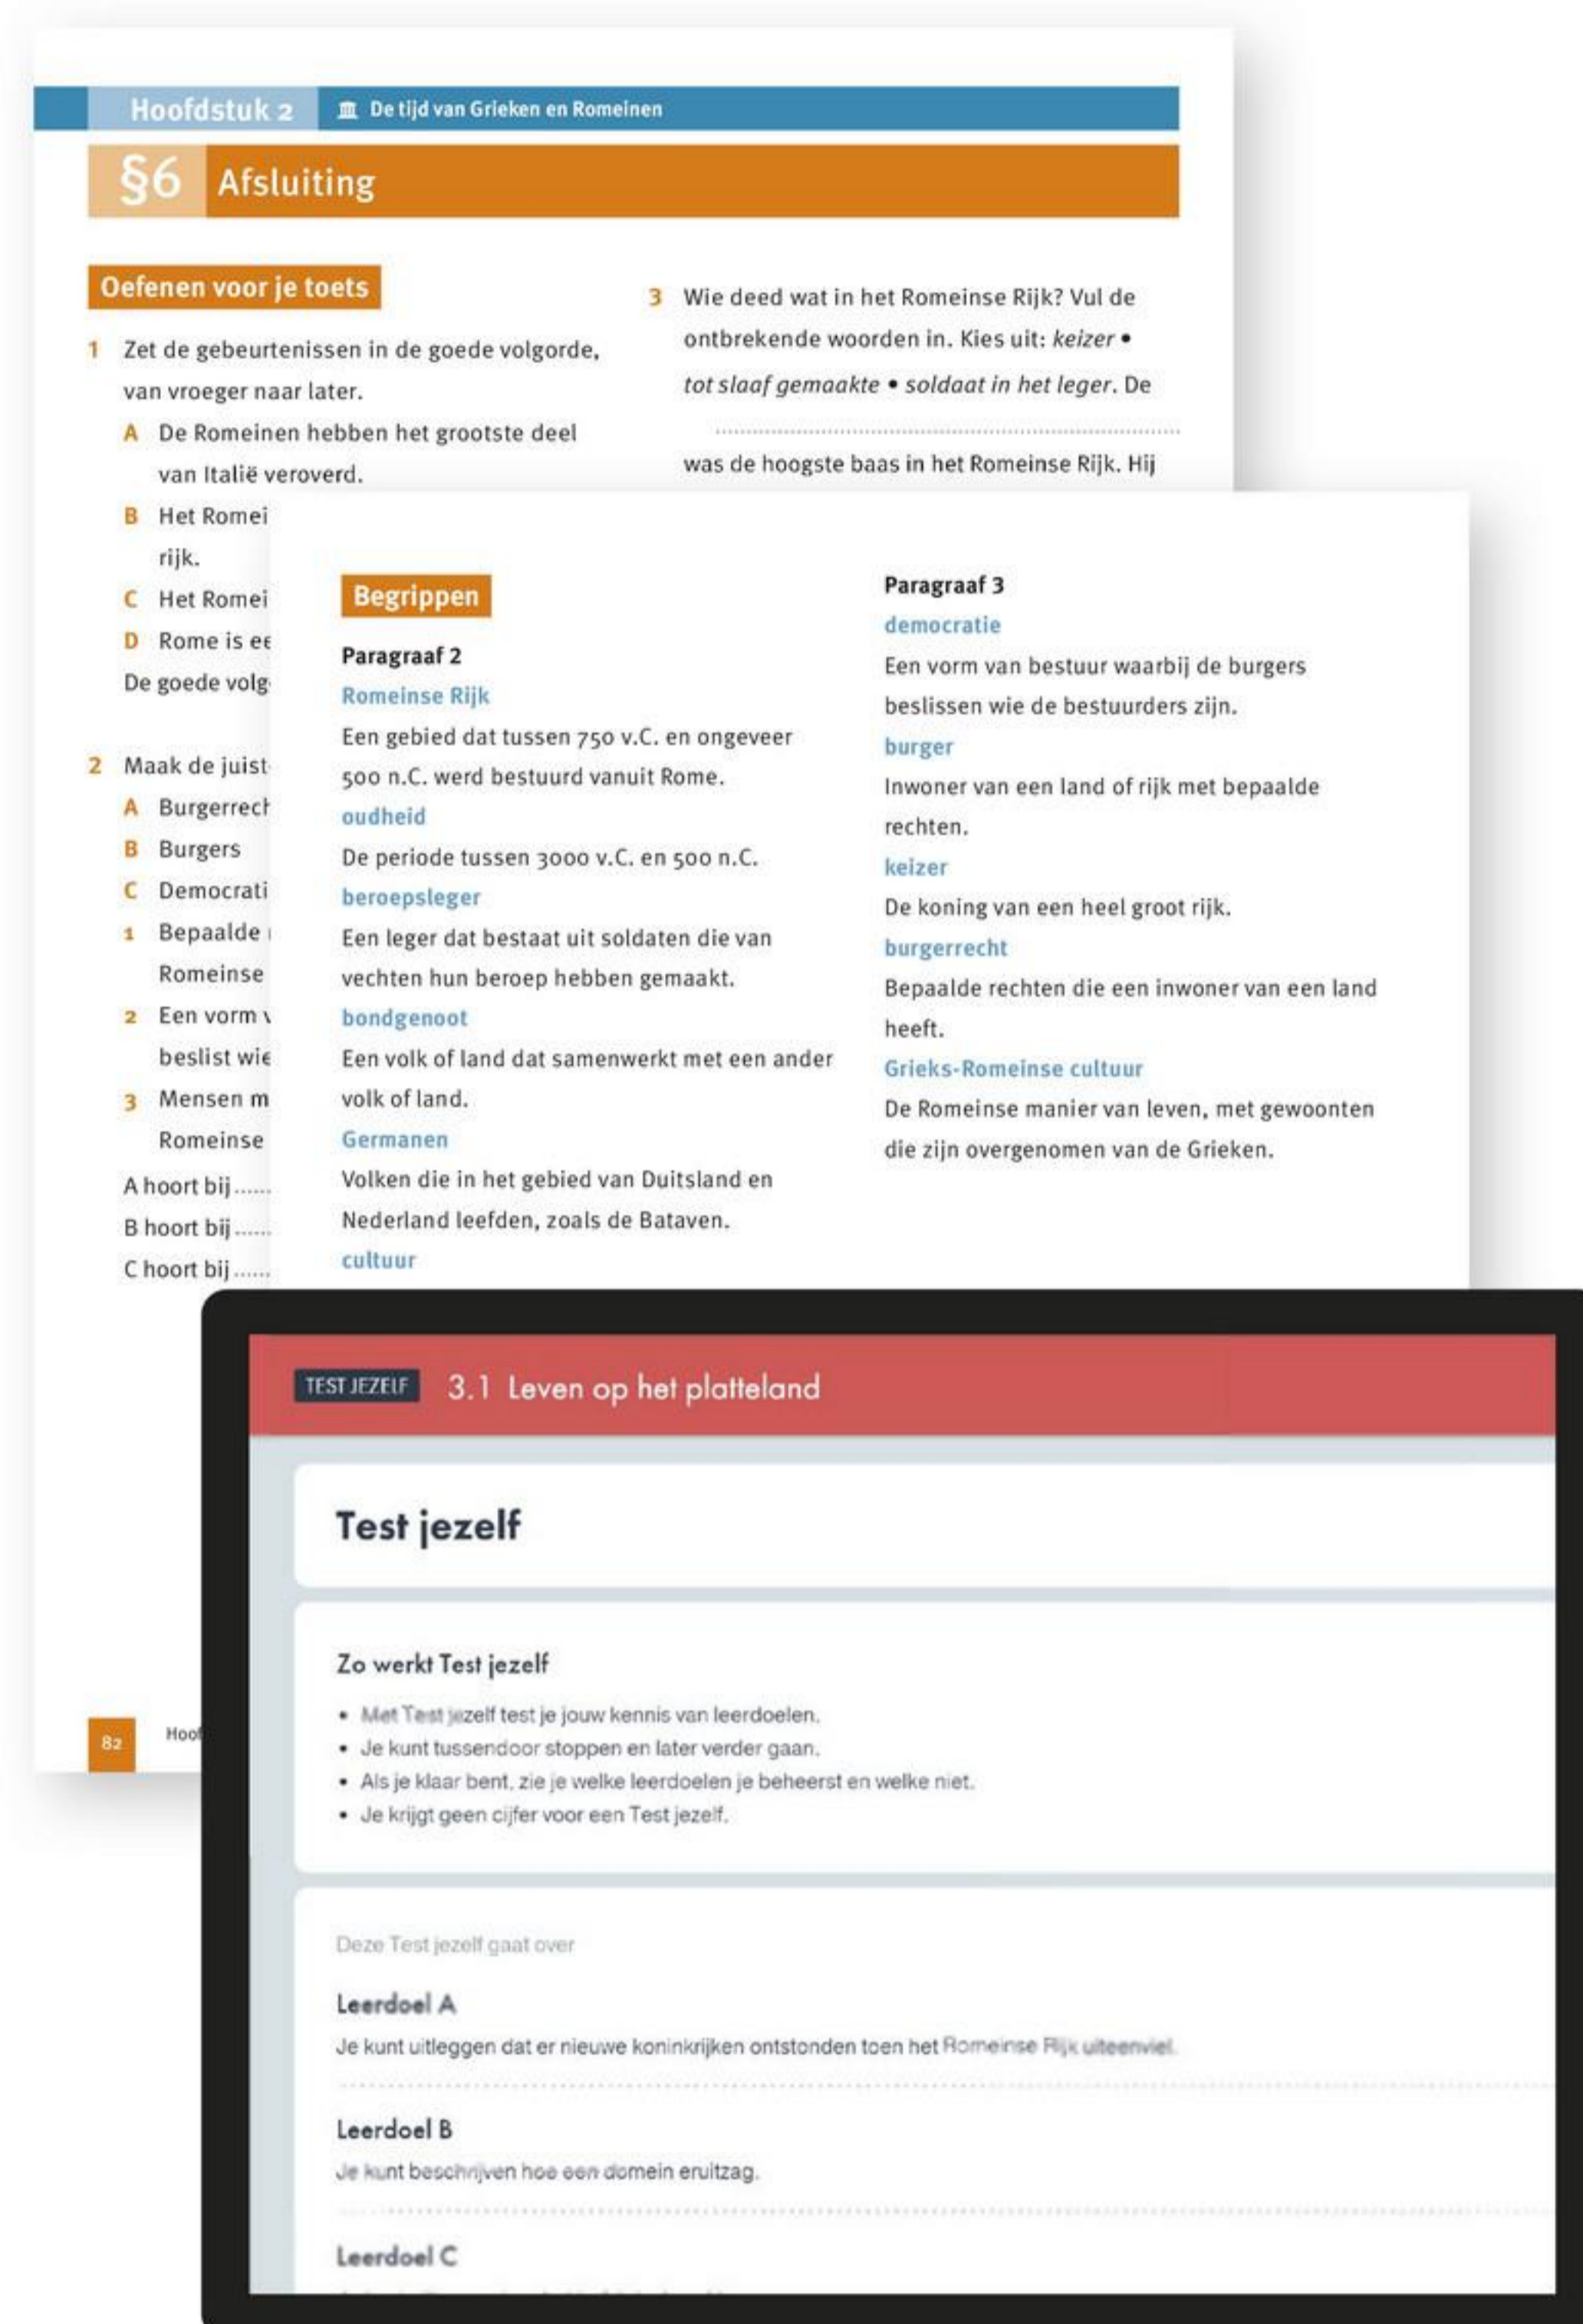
Hoofdstuk 2 De tijd van Grieken en Romeinen

§6 Afsluiting

Oefenen voor je toets

1 Zet de gebeurtenissen in de goede volgorde, van vroeger naar later.
A De Romeinen hebben het grootste deel van Italië veroverd.
B Het Romei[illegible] rijk.
C Het Romei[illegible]
D Rome is ee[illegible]
De goede volg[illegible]

2 Maak de juist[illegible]
A Burgerrech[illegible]
B Burgers
C Democrati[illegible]
1 Bepaalde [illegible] Romeinse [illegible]
2 Een vorm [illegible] beslist wie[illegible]
3 Mensen m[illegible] Romeinse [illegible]
A hoort bij ......
B hoort bij ......
C hoort bij ......

3 Wie deed wat in het Romeinse Rijk? Vul de ontbrekende woorden in. Kies uit: *keizer* • *tot slaaf gemaakte* • *soldaat in het leger*. De

..................................................

was de hoogste baas in het Romeinse Rijk. Hij

82 Hoo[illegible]

Begrippen

Paragraaf 2
Romeinse Rijk
Een gebied dat tussen 750 v.C. en ongeveer 500 n.C. werd bestuurd vanuit Rome.
oudheid
De periode tussen 3000 v.C. en 500 n.C.
beroepsleger
Een leger dat bestaat uit soldaten die van vechten hun beroep hebben gemaakt.
bondgenoot
Een volk of land dat samenwerkt met een ander volk of land.
Germanen
Volken die in het gebied van Duitsland en Nederland leefden, zoals de Bataven.
cultuur

Paragraaf 3
democratie
Een vorm van bestuur waarbij de burgers beslissen wie de bestuurders zijn.
burger
Inwoner van een land of rijk met bepaalde rechten.
keizer
De koning van een heel groot rijk.
burgerrecht
Bepaalde rechten die een inwoner van een land heeft.
Grieks-Romeinse cultuur
De Romeinse manier van leven, met gewoonten die zijn overgenomen van de Grieken.

TEST JEZELF 3.1 Leven op het platteland

Test jezelf

Zo werkt Test jezelf
• Met Test jezelf test je jouw kennis van leerdoelen.
• Je kunt tussendoor stoppen en later verder gaan.
• Als je klaar bent, zie je welke leerdoelen je beheerst en welke niet.
• Je krijgt geen cijfer voor een Test jezelf.

Deze Test jezelf gaat over

Leerdoel A
Je kunt uitleggen dat er nieuwe koninkrijken ontstonden toen het Romeinse Rijk uiteenviel.

Leerdoel B
Je kunt beschrijven hoe een domein eruitzag.

Leerdoel C